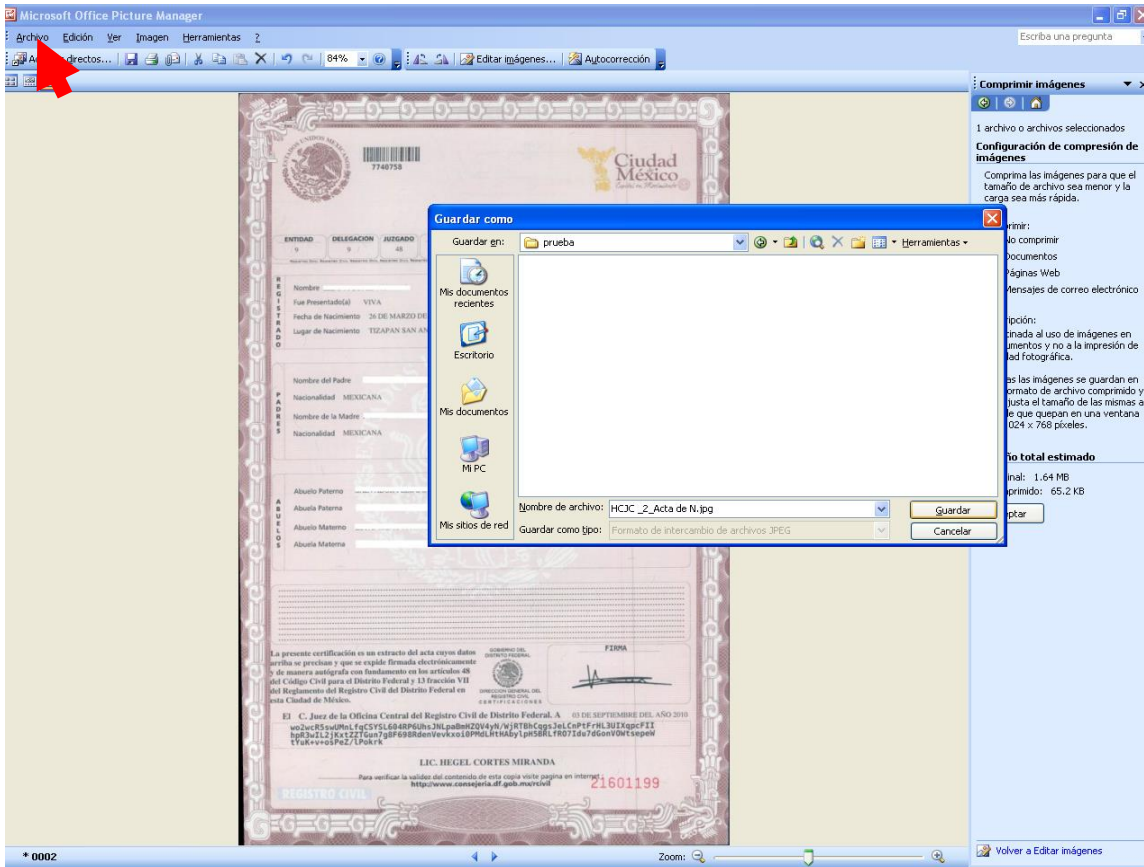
Microsoft Office Picture Manager

Archivo Edición Ver Imagen Herramientas ?

Escriba una pregunta

Ac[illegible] directos... 84% Editar imágenes... Autocorrección

Comprimir imágenes

1 archivo o archivos seleccionados

Configuración de compresión de imágenes

Comprima las imágenes para que el tamaño de archivo sea menor y la carga sea más rápida.

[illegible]rimir:
No comprimir
Documentos
Páginas Web
Mensajes de correo electrónico

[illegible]ripción:
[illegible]cinada al uso de imágenes en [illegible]umentos y no a la impresión de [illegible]lad fotográfica.

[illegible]as las imágenes se guardan en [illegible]ormato de archivo comprimido y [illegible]justa el tamaño de las mismas a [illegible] que quepan en una ventana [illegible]024 x 768 píxeles.

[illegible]ño total estimado
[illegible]inal: 1.64 MB
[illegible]primido: 65.2 KB

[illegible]ptar

Volver a Editar imágenes

7740758

Ciudad México

ENTIDAD 9 DELEGACION 9 JUZGADO 48

Nombre
Fue Presentado(a) VIVA
Fecha de Nacimiento 26 DE MARZO DE
Lugar de Nacimiento TIZAPAN SAN AN

Nombre del Padre
Nacionalidad MEXICANA
Nombre de la Madre
Nacionalidad MEXICANA

Abuelo Paterno
Abuela Paterna
Abuelo Materno
Abuela Materna

FIRMA

La presente certificación es un extracto del acta cuyos datos arriba se precisan y que se expide firmada electrónicamente y de manera autógrafa con fundamento en los artículos 48 del Código Civil para el Distrito Federal y 13 fracción VII del Reglamento del Registro Civil del Distrito Federal en esta Ciudad de México.

El C. Juez de la Oficina Central del Registro Civil de Distrito Federal. A 03 DE SEPTIEMBRE DEL AÑO 2010

wo2wcR5swUMnLfqCSY5L604RP6UhsJNLpaBmHZOV4yN/WjRTBhCqgsJeLCnPtFrHL3UIXqpcFII hpR3wIL2jKxtZZTGun7gBF69BRdenVevkxo1OPMdLHtHAbylpH58RLfR07Ido7dGonVOWtsepeW tYuK+v+osPeZ/lPokrk

LIC. HEGEL CORTES MIRANDA

Para verificar la validez del contenido de esta copia visite pagina en internet http://www.consejeria.df.gob.mx/rcivil

21601199

REGISTRO CIVIL

Guardar como

Guardar en: prueba

Herramientas

Mis documentos recientes
Escritorio
Mis documentos
Mi PC
Mis sitios de red

Nombre de archivo: HCJC _2_Acta de N.jpg
Guardar como tipo: Formato de intercambio de archivos JPEG

Guardar
Cancelar

* 0002

Zoom: